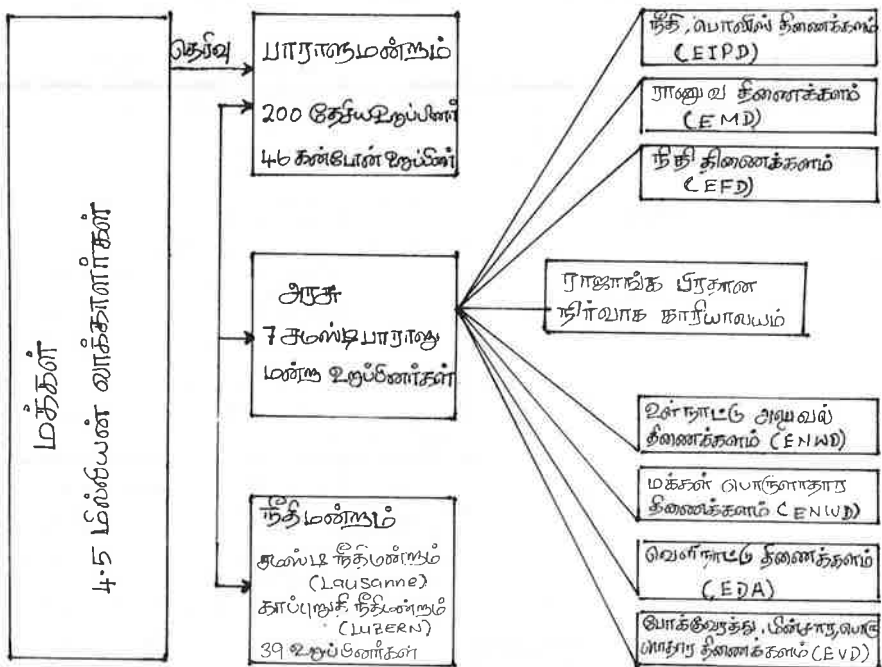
மக்கள்
4.5 மில்லியன் வாக்காளர்கள்

தெரிவு

பாராளுமன்றம்
200 தேசியஉறுப்பினர்
46 கன்டோன் உறுப்பினர்

அரசு
7 சமஸ்டிபாராளு மன்ற உறுப்பினர்கள்

நீதிமன்றம்
சமஸ்டி நீதிமன்றம் (Lausanne)
காப்புறுதி நீதிமன்றம் (LUZERN)
39 உறுப்பினர்கள்

நீதி, பொலிஸ் திணைக்களம் (EIPD)

ராணுவ திணைக்களம் (EMD)

நிதி திணைக்களம் (EFD)

ராஜாங்க பிரதான நிர்வாக காரியாலயம்

உள்நாட்டு அலுவல் திணைக்களம் (ENWD)

மக்கள் பொருளாதார திணைக்களம் (ENWD)

வெளிநாட்டு திணைக்களம் (EDA)

போக்குவரத்து, மின்சார,பொருளாதார திணைக்களம் (EVD)